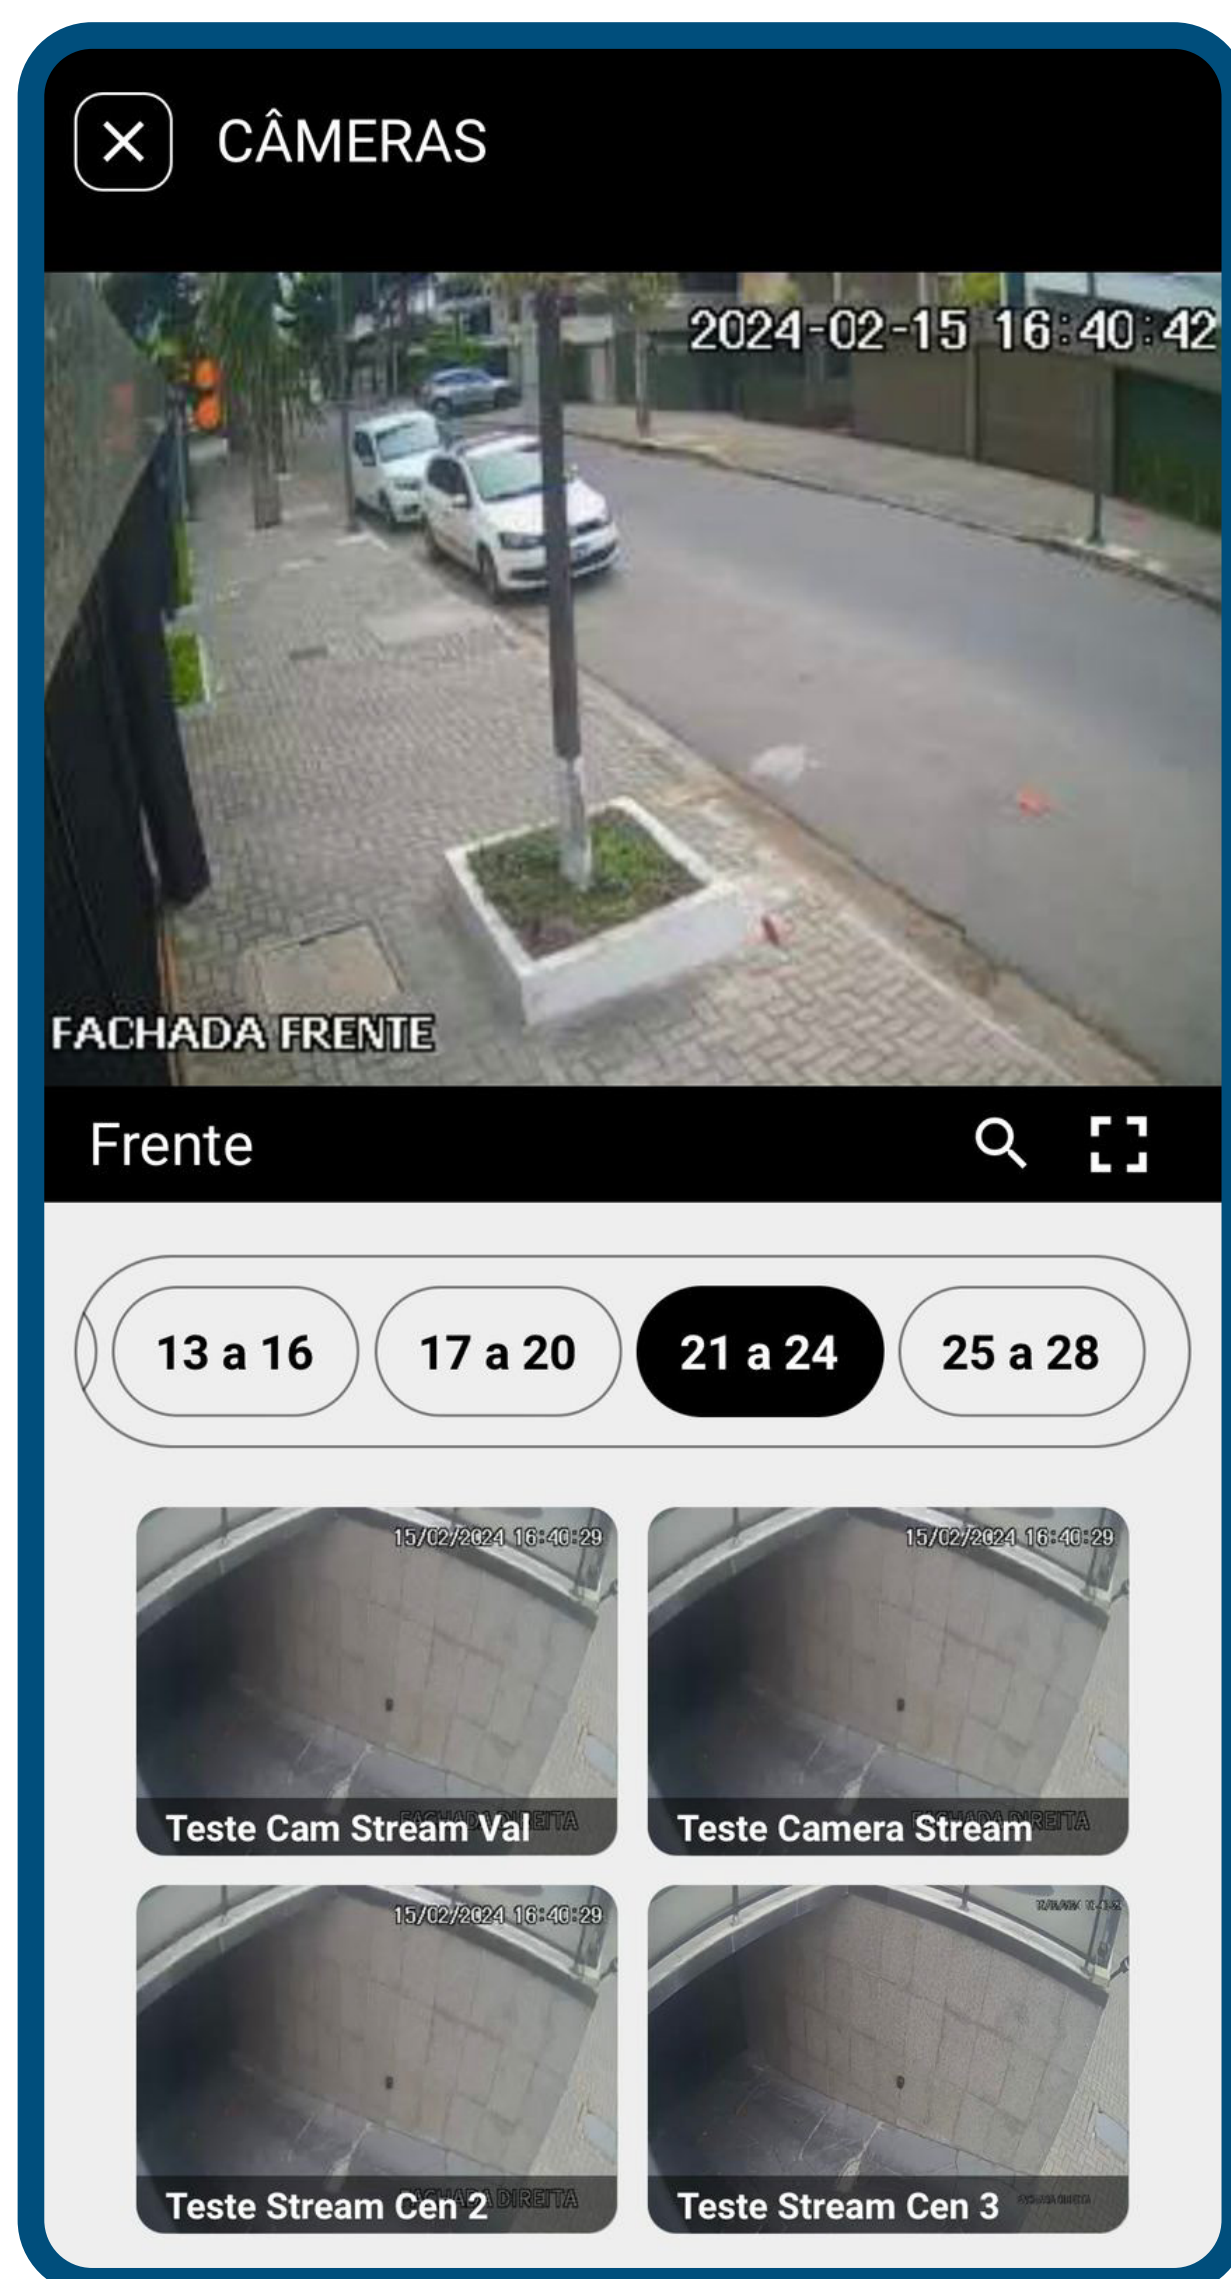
CÂMERAS

2024-02-15 16:40:42

FACHADA FRENTE

Frente

13 a 16

17 a 20

21 a 24

25 a 28

15/02/2024 16:40:29

Teste Cam Stream Val

15/02/2024 16:40:29

Teste Camera Stream

15/02/2024 16:40:29

Teste Stream Cen 2

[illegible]

Teste Stream Cen 3